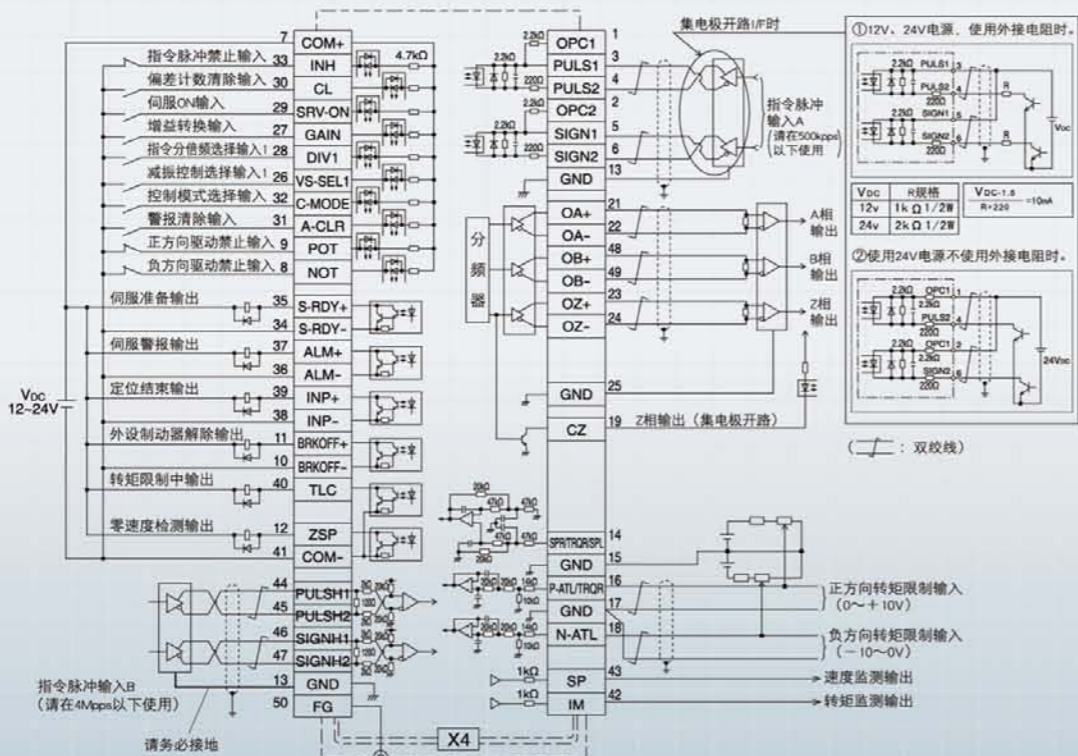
7 COM+
指令脉冲禁止输入 33 INH
4.7kΩ
偏差计数清除输入 30 CL
伺服ON输入 29 SRV-ON
增益转换输入 27 GAIN
指令分倍频选择输入1 28 DIV1
减振控制选择输入1 26 VS-SEL1
控制模式选择输入 32 C-MODE
警报清除输入 31 A-CLR
正方向驱动禁止输入 9 POT
负方向驱动禁止输入 8 NOT
伺服准备输出 35 S-RDY+ 34 S-RDY-
伺服警报输出 37 ALM+ 36 ALM-
$V_{DC}$ 12~24V
定位结束输出 39 INP+ 38 INP-
外设制动器解除输出 11 BRKOFF+ 10 BRKOFF-
转矩限制中输出 40 TLC
零速度检测输出 12 ZSP 41 COM-
44 PULSH1 45 PULSH2 46 SIGNH1 47 SIGNH2 13 GND 50 FG
指令脉冲输入B (请在4Mpps以下使用)
请务必接地
X4

2.2kΩ OPC1 1
2.2kΩ PULS1 3
220Ω PULS2 4
2.2kΩ OPC2 2
2.2kΩ SIGN1 5
220Ω SIGN2 6
GND 13
集电极开路I/F时
指令脉冲输入A (请在500kpps以下使用)
分频器
OA+ 21 OA- 22 OB+ 48 OB- 49 OZ+ 23 OZ- 24
A相输出
B相输出
Z相输出
GND 25
CZ 19 Z相输出（集电极开路）
SPR/TRQR/SPL 14
GND 15
P-ATL/TRQR 16
GND 17
N-ATL 18
正方向转矩限制输入 (0～＋10V)
负方向转矩限制输入 (－10～0V)
1kΩ SP 43 速度监测输出
1kΩ IM 42 转矩监测输出

①12V、24V电源、使用外接电阻时。
2.2kΩ PULS1 3 PULS2 4 220Ω
2.2kΩ SIGN1 5 SIGN2 6 220Ω
R R $V_{DC}$

| $V_{DC}$ | R规格 |
|---|---|
| 12v | 1kΩ 1/2W |
| 24v | 2kΩ 1/2W |

$\frac{V_{DC}-1.5}{R+220} \doteqdot 10mA$

②使用24V电源不使用外接电阻时。
2.2kΩ OPC1 1 2.2kΩ PULS2 4 220Ω
2.2kΩ OPC2 2 2.2kΩ SIGN2 6 220Ω
24Vdc

（ ：双绞线）